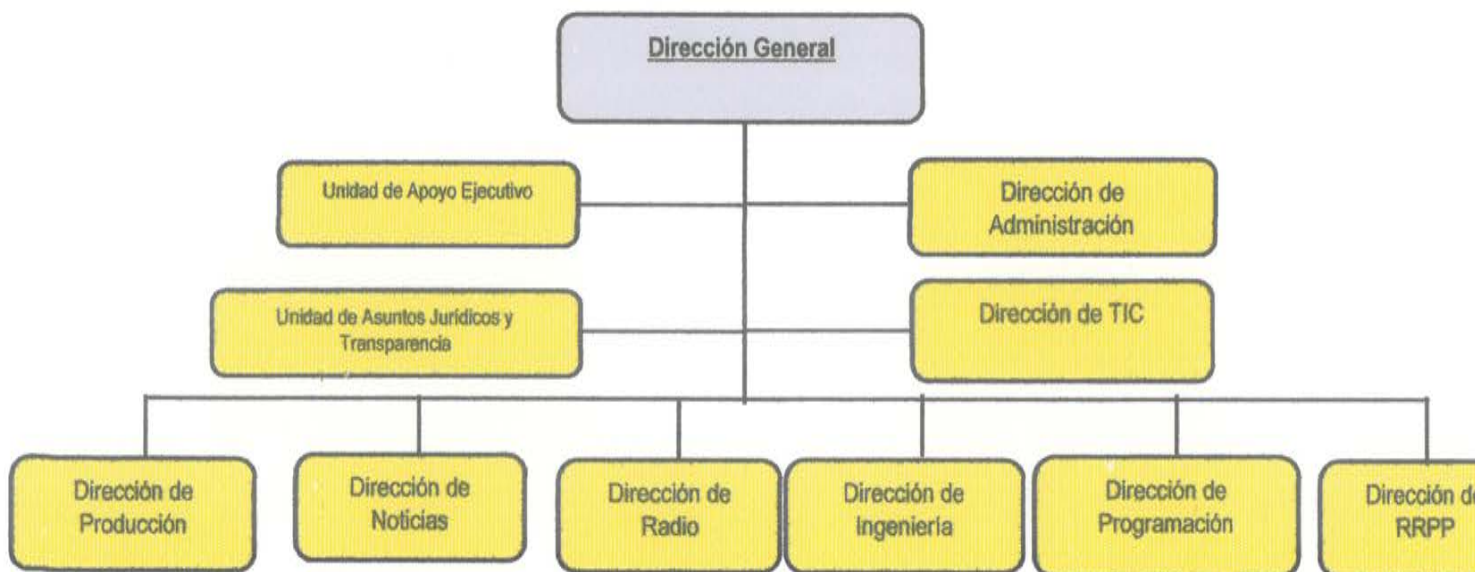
Dirección General

Unidad de Apoyo Ejecutivo

Dirección de Administración

Unidad de Asuntos Jurídicos y Transparencia

Dirección de TIC

Dirección de Producción

Dirección de Noticias

Dirección de Radio

Dirección de Ingeniería

Dirección de Programación

Dirección d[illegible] RRPP